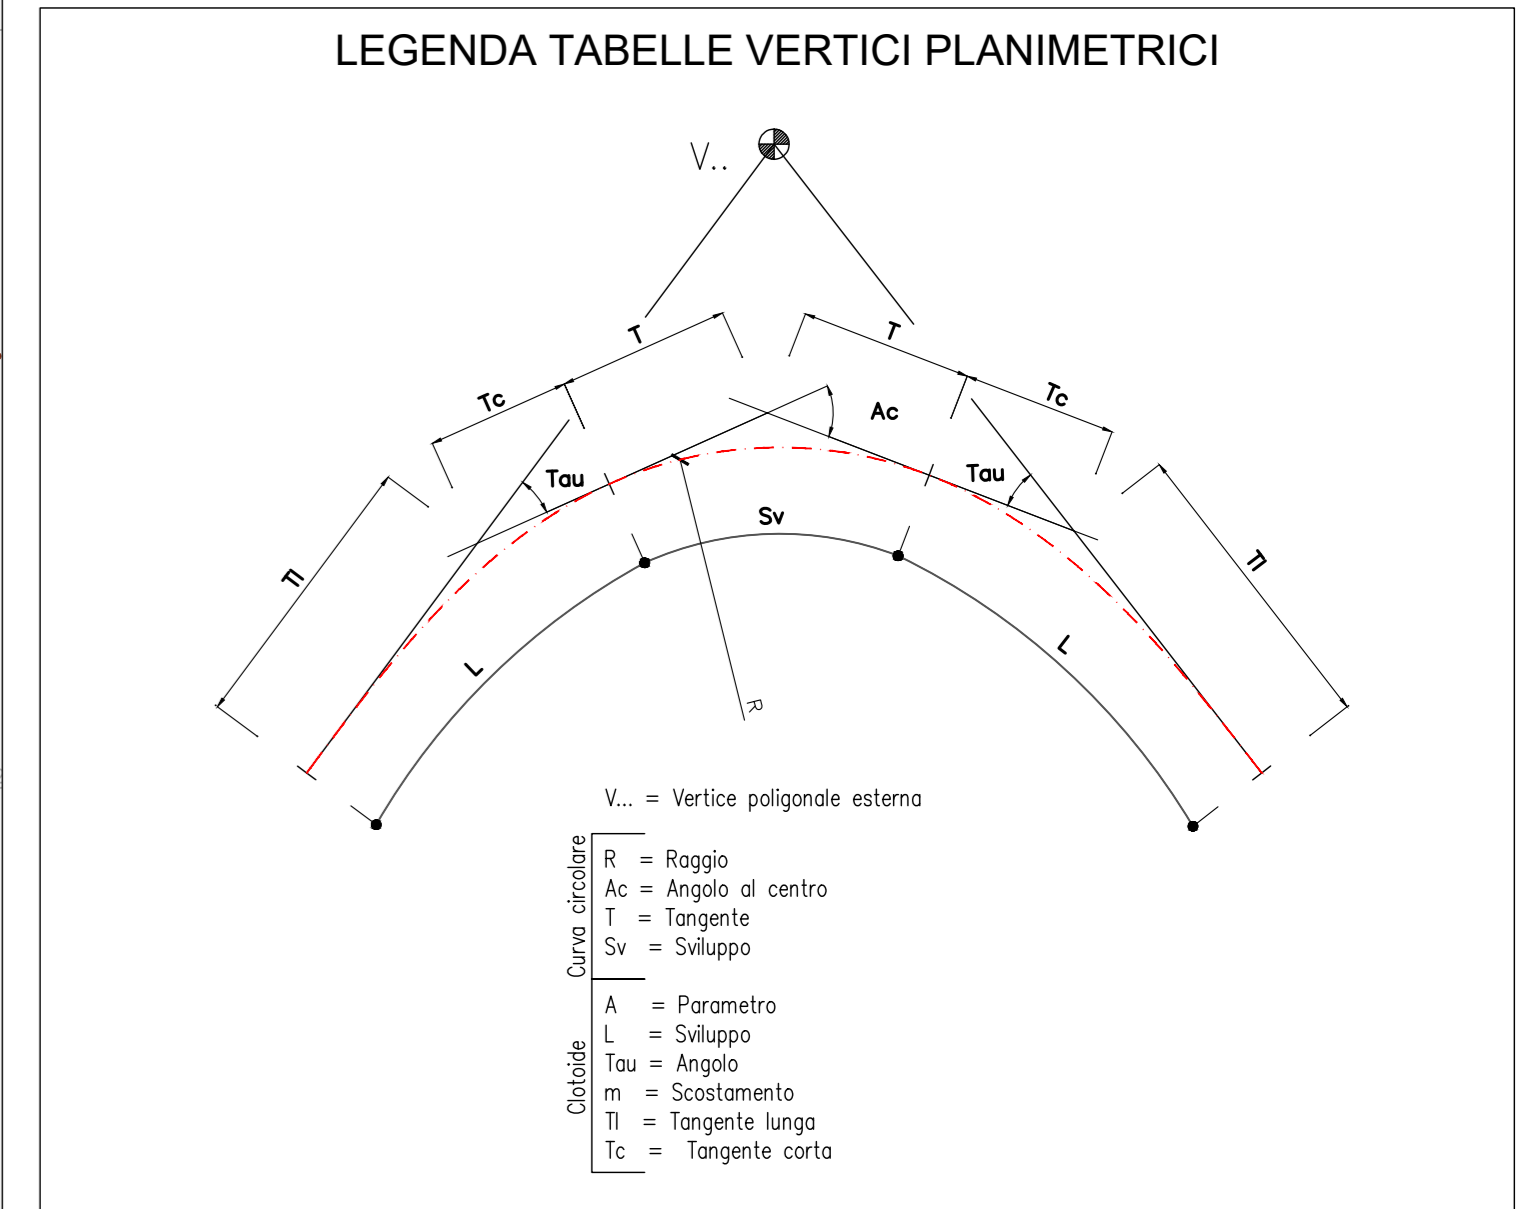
LEGENDA TABELLE VERTICI PLANIMETRICI

V..

T

T

Tc

Tc

Ac

Tau

Tau

Sv

Tl

Tl

L

L

R

V... = Vertice poligonale esterna

Curva circolare

R = Raggio
Ac = Angolo al centro
T = Tangente
Sv = Sviluppo

Clotoide

A = Parametro
L = Sviluppo
Tau = Angolo
m = Scostamento
Tl = Tangente lunga
Tc = Tangente corta